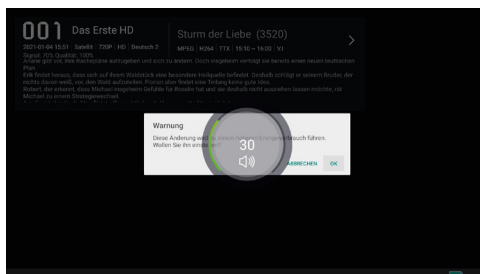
001 Das Erste HD

2021-01-04 15:51 | Satellit | 720P | HD | Deutsch 2

Signal: 70% Qualität: 100%

Sturm der Liebe (3520)

MPEG | H264 | TTX | 15:10 ~ 16:00 | VI

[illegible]

Warnung

Diese Änderung wird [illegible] führen. Wollen Sie ihn wirklich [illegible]

30

ABBRECHEN OK